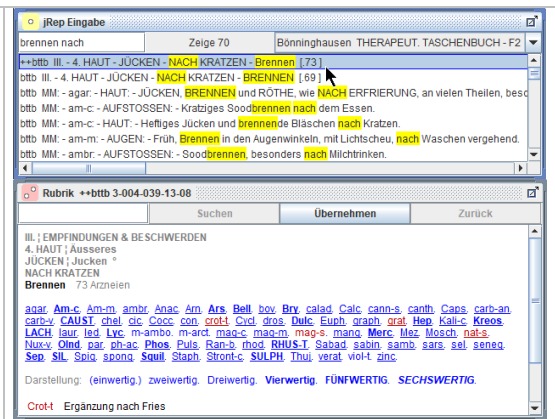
jRep Eingabe

brennen nach | Zeige 70 | Bönninghausen THERAPEUT. TASCHENBUCH - F2

++bttb III. - 4. HAUT - JÜCKEN - NACH KRATZEN - Brennen [.73]
bttb III. - 4. HAUT - JÜCKEN - NACH KRATZEN - BRENNEN [.69]
bttb MM: - agar: - HAUT: - JÜCKEN, BRENNEN und RÖTHE, wie NACH ERFRIERUNG, an vielen Theilen, besc
bttb MM: - am-c: - AUFSTOSSEN: - Kratziges Soodbrennen nach dem Essen.
bttb MM: - am-c: - HAUT: - Heftiges Jücken und brennende Bläschen nach Kratzen.
bttb MM: - am-m: - AUGEN: - Früh, Brennen in den Augenwinkeln, mit Lichtscheu, nach Waschen vergehend.
bttb MM: - ambr: - AUFSTOSSEN: - Soodbrennen, besonders nach Milchtrinken.

Rubrik ++bttb 3-004-039-13-08

Suchen | Übernehmen | Zurück

III. ¦ EMPFINDUNGEN & BESCHWERDEN
4. HAUT ¦ Ausseres
JÜCKEN ¦ Jucken °
NACH KRATZEN
Brennen 73 Arzneien

agar, Am-c, Am-m, ambr, Anac, Arn, Ars, Bell, bov, Bry, calad, Calc, cann-s, canth, Caps, carb-an, carb-v, CAUST, chel, cic, Cocc, con, crot-t, Cycl, dros, Dulc, Euph, graph, grat, Hep, Kali-c, Kreos, LACH, laur, led, Lyc, m-ambo, m-arct, mag-c, mag-m, mag-s, mang, Merc, Mez, Mosch, nat-s, Nux-v, Olnd, par, ph-ac, Phos, Puls, Ran-b, rhod, RHUS-T, Sabad, sabin, samb, sars, sel, seneg, Sep, SIL, Spig, spong, Squil, Staph, Stront-c, SULPH, Thuj, verat, viol-t, zinc

Darstellung: (einwertig.) zweiwertig. Dreiwertig. Vierwertig. FÜNFWERTIG. SECHSWERTIG.

Crot-t Ergänzung nach Fries